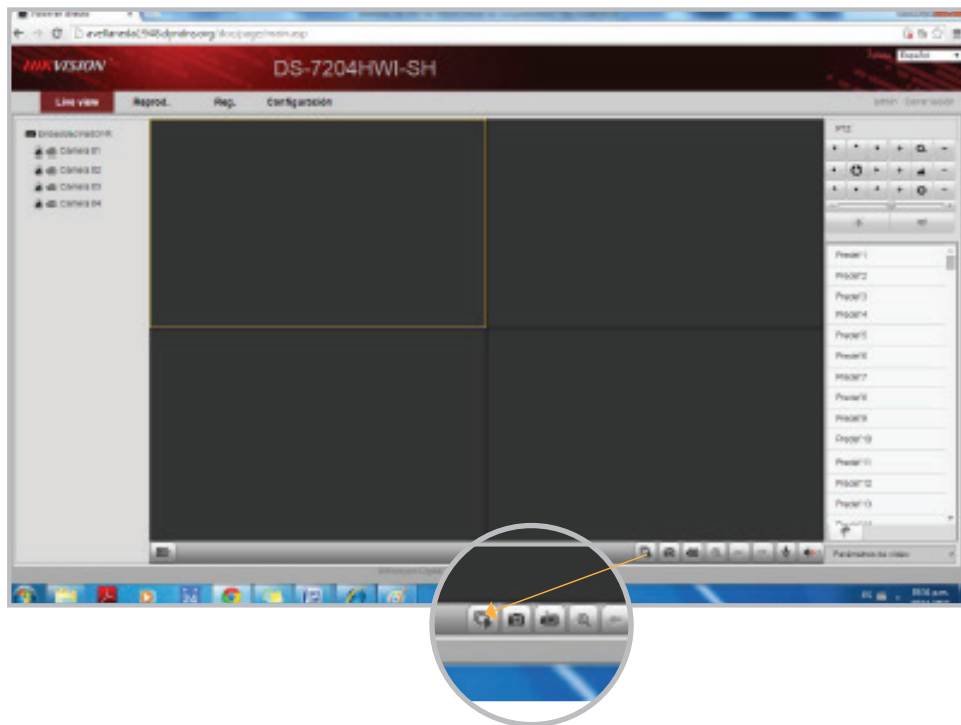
Visión en directo

avellaneda1946.dyndns.org/doc/page/main.asp

Idioma Español

HIKVISION

DS-7204HWI-SH

Live view Reprod. Reg. Configuración

admin Cerrar sesión

EmbeddedNetDVR
Camera 01
Camera 02
Camera 03
Camera 04

PTZ

Preset 1
Preset 2
Preset 3
Preset 4
Preset 5
Preset 6
Preset 7
Preset 8
Preset 9
Preset 10
Preset 11
Preset 12
Preset 13

Parámetros de vídeo